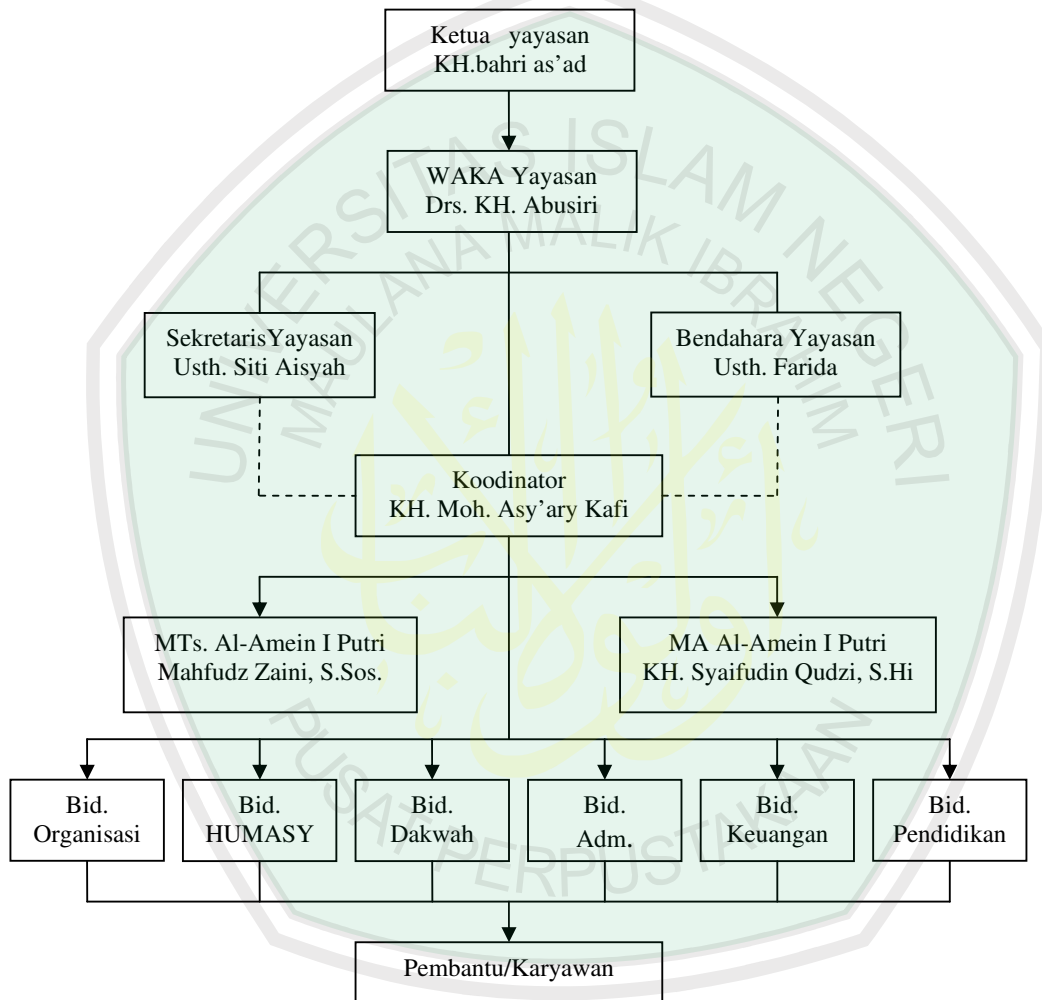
Ketua yayasan
KH.bahri as'ad

WAKA Yayasan
Drs. KH. Abusiri

SekretarisYayasan
Usth. Siti Aisyah

Bendahara Yayasan
Usth. Farida

Koodinator
KH. Moh. Asy'ary Kafi

MTs. Al-Amein I Putri
Mahfudz Zaini, S.Sos.

MA Al-Amein I Putri
KH. Syaifudin Qudzi, S.Hi

Bid. Organisasi

Bid. HUMASY

Bid. Dakwah

Bid. Adm.

Bid. Keuangan

Bid. Pendidikan

Pembantu/Karyawan

UNIVERSITAS ISLAM NEGERI MAULANA MALIK IBRAHIM

PUSAT PERPUSTAKAAN